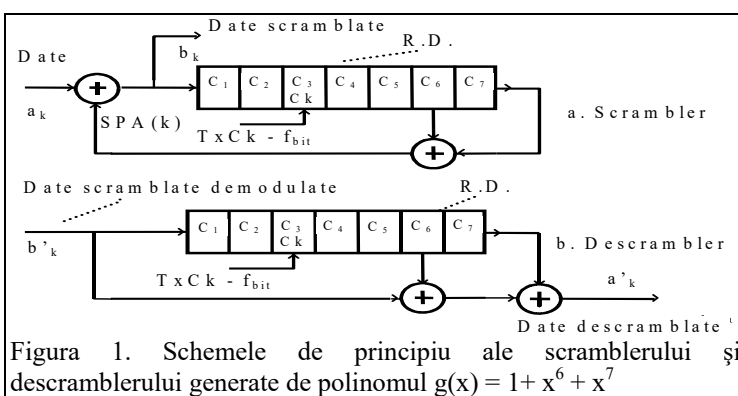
Date scramblate

Date

$b_k$

R.D.

$C_1$ | $C_2$ | $C_3$ Ck | $C_4$ | $C_5$ | $C_6$ | $C_7$

$a_k$

SPA(k)

TxCk - $f_{bit}$

a. Scrambler

Date scramblate demodulate

R.D.

$b'_k$

$C_1$ | $C_2$ | $C_3$ Ck | $C_4$ | $C_5$ | $C_6$ | $C_7$

b. Descrambler

TxCk - $f_{bit}$

$a'_k$

Date descramblate

Figura 1. Schemele de principiu ale scramblerului și descramblerului generate de polinomul $g(x) = 1 + x^6 + x^7$